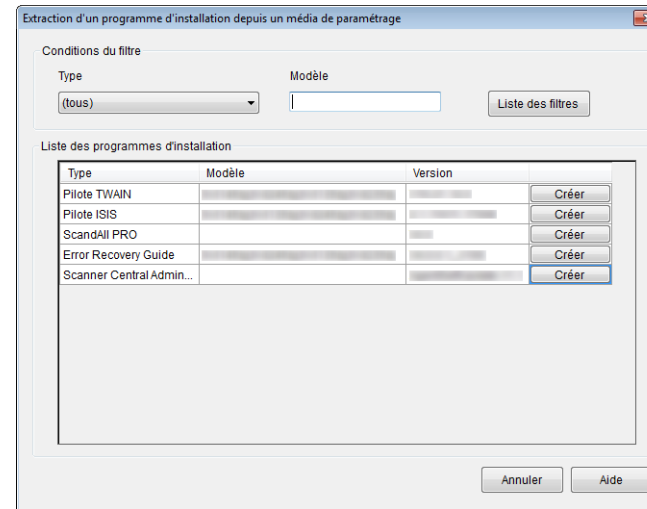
Extraction d'un programme d'installation depuis un média de paramétrage

Conditions du filtre

Type

(tous)

Modèle

Liste des filtres

Liste des programmes d'installation

| Type | Modèle | Version | |
|---|---|---|---|
| Pilote TWAIN | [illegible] | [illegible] | Créer |
| Pilote ISIS | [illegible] | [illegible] | Créer |
| ScandAll PRO | | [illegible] | Créer |
| Error Recovery Guide | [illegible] | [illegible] | Créer |
| Scanner Central Admin... | | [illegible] | Créer |

Annuler

Aide